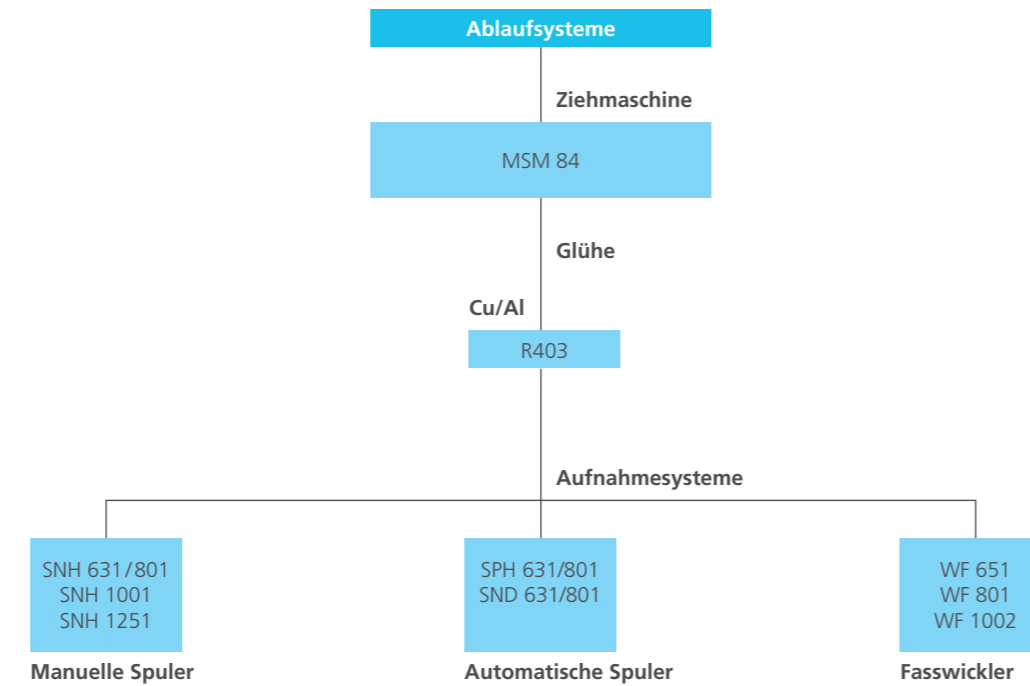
Ablaufsysteme

Ziehmaschine

MSM 84

Glühe

Cu/Al

R403

Aufnahmesysteme

SNH 631/801
SNH 1001
SNH 1251

Manuelle Spuler

SPH 631/801
SND 631/801

Automatische Spuler

WF 651
WF 801
WF 1002

Fasswickler